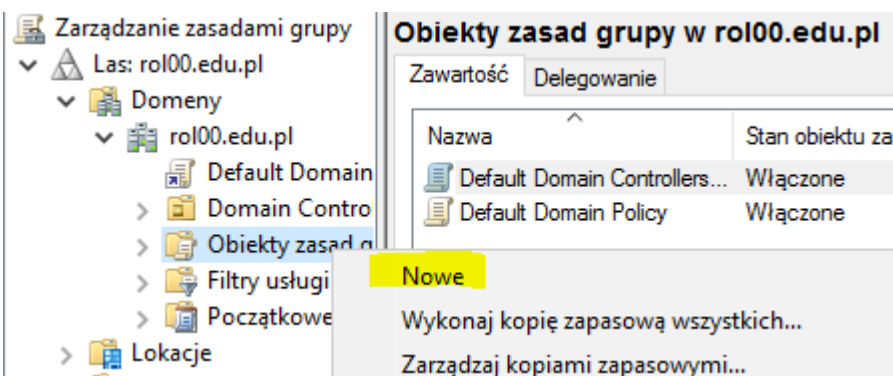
Zarządzanie zasadami grupy
Las: rol00.edu.pl
Domeny
rol00.edu.pl
Default Domain
Domain Contro
Obiekty zasad g
Filtry usługi
Początkowe
Lokacje

Obiekty zasad grupy w rol00.edu.pl
Zawartość
Delegowanie

| Nazwa | Stan obiektu za |
|---|---|
| Default Domain Controllers... | Włączone |
| Default Domain Policy | Włączone |

Nowe
Wykonaj kopię zapasową wszystkich...
Zarządzaj kopiami zapasowymi...